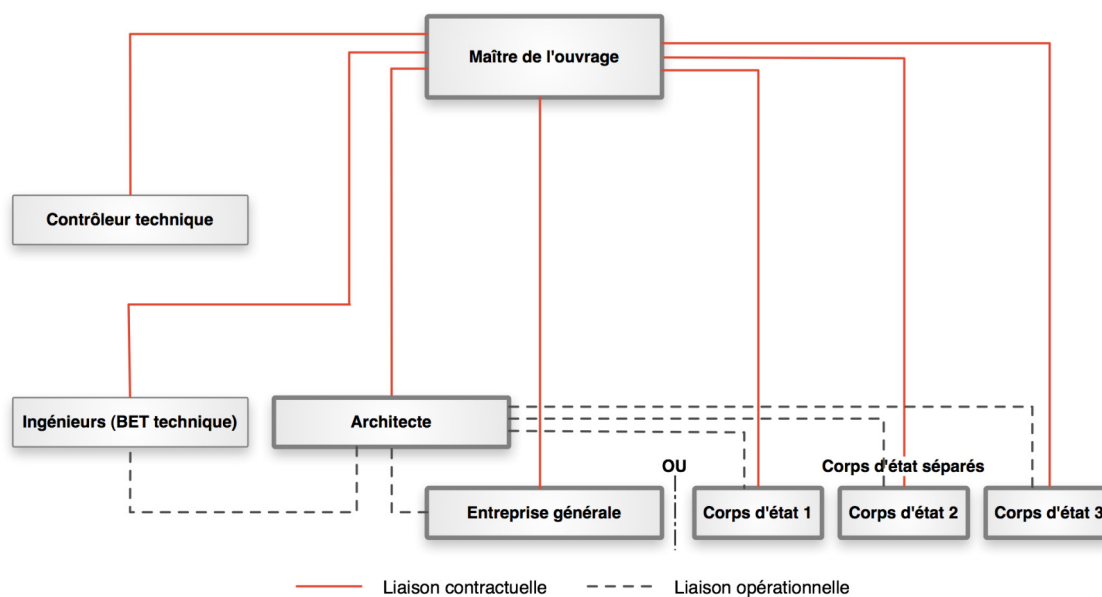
Maître de l'ouvrage

Contrôleur technique

Ingénieurs (BET technique)

Architecte

OU

Corps d'état séparés

Entreprise générale

Corps d'état 1

Corps d'état 2

Corps d'état 3

Liaison contractuelle

Liaison opérationnelle